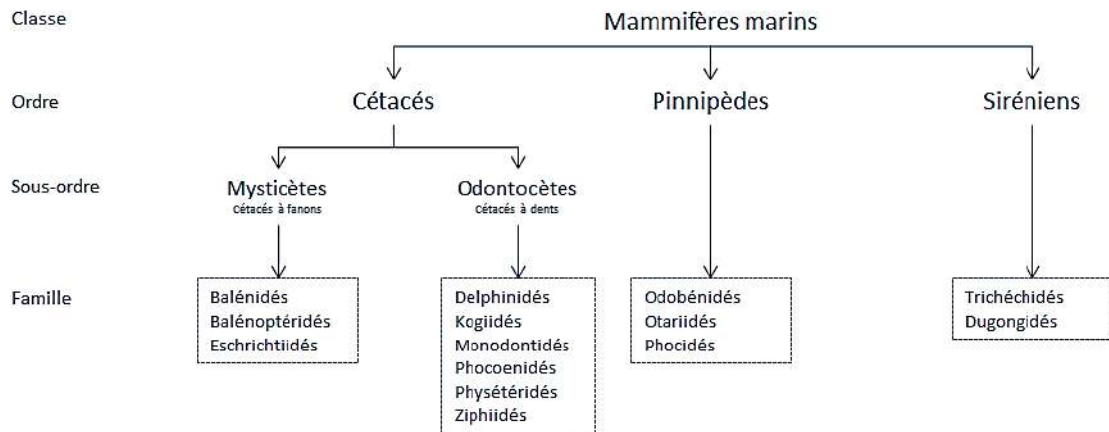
Classe

Mammifères marins

Ordre

Cétacés

Pinnipèdes

Siréniens

Sous-ordre

Mysticètes
Cétacés à fanons

Odontocètes
Cétacés à dents

Famille

Balénidés
Balénoptéridés
Eschrichtiidés

Delphinidés
Kogiidés
Monodontidés
Phocoenidés
Physétéridés
Ziphiidés

Odobénidés
Otariidés
Phocidés

Trichéchidés
Dugongidés